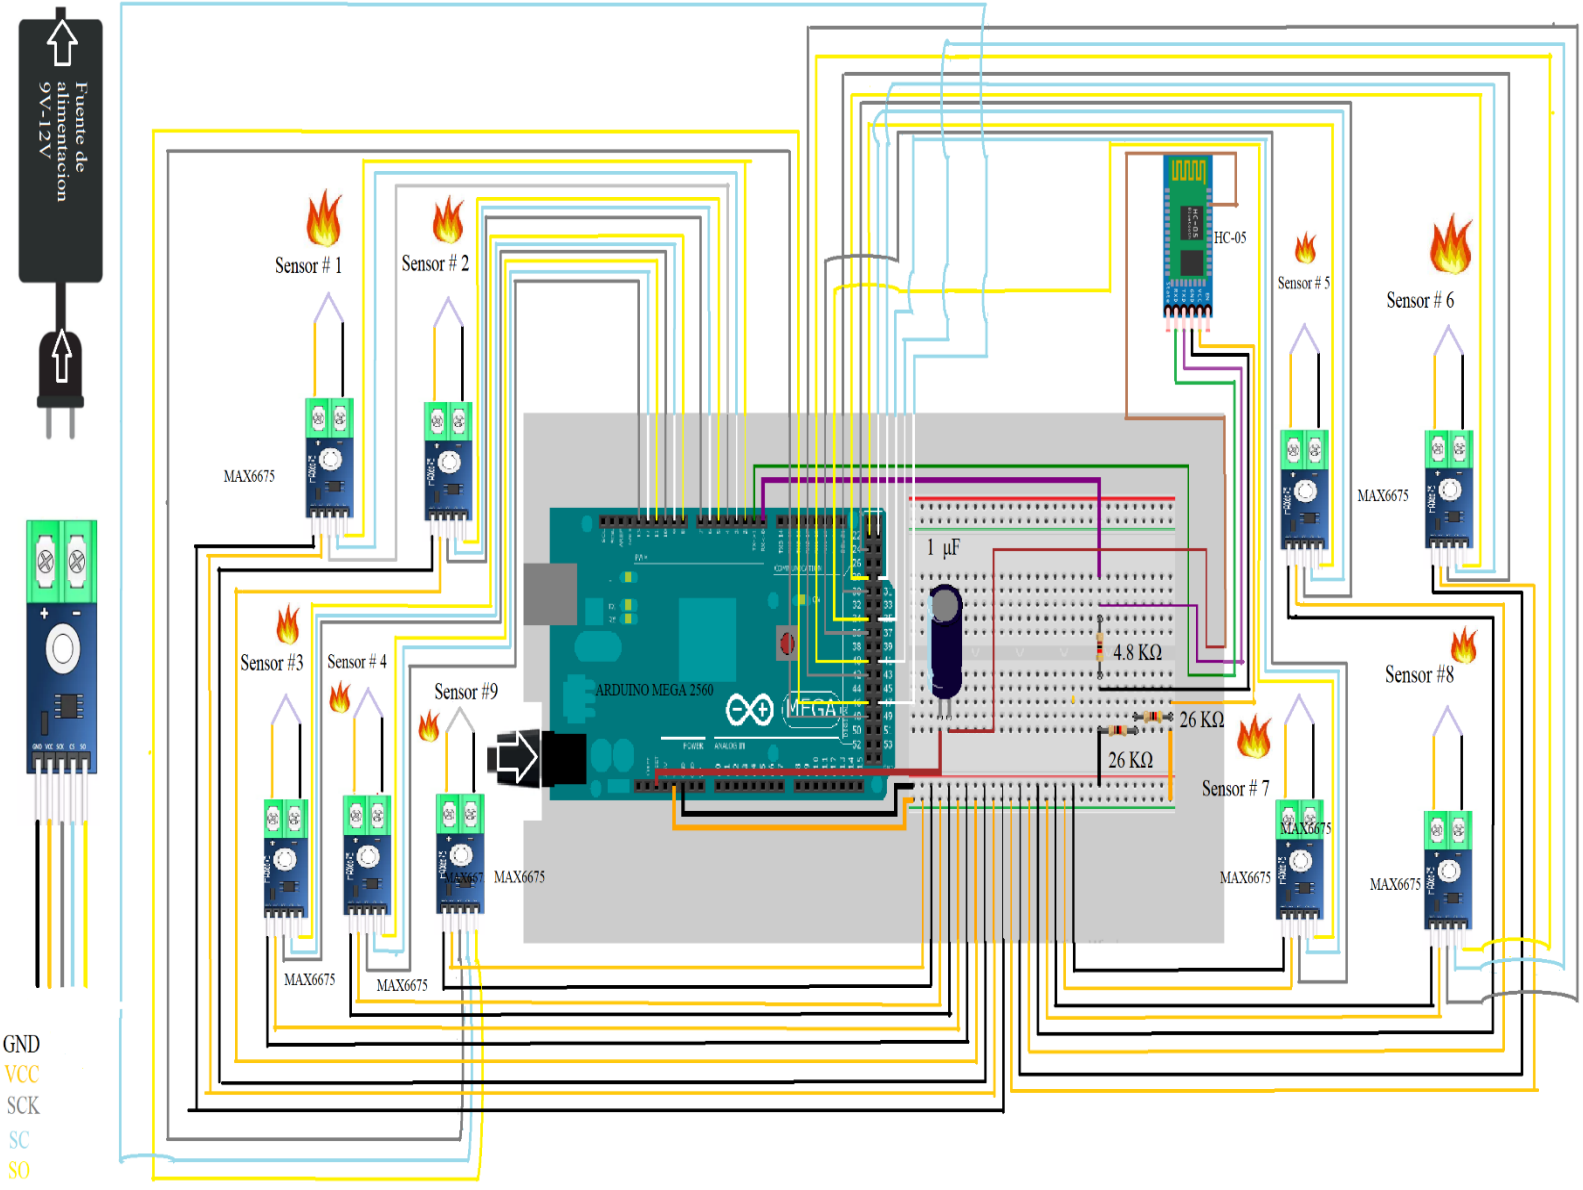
Fuente de alimentacion 9V-12V

Sensor # 1
Sensor # 2
MAX6675
HC-05
Sensor # 5
Sensor # 6
MAX6675
1 µF
4.8 KΩ
ARDUINO MEGA 2560
MEGA
Sensor #3
Sensor # 4
Sensor #9
26 KΩ
26 KΩ
Sensor # 7
Sensor #8
MAX6675
MAX6675
MAX6675
MAX6675
MAX6675
MAX6675
MAX6675

GND
VCC
SCK
SC
SO